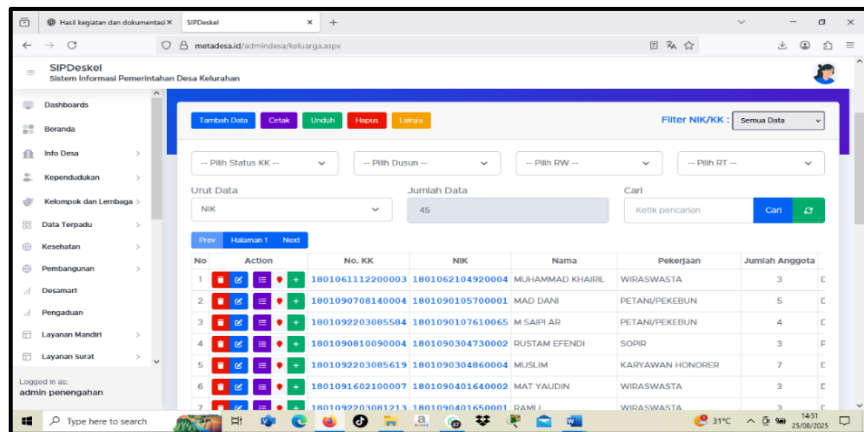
Hasil kegiatan dan dokumentasi ×
SIPDeskel ×
+

metadesa.id/admindesa/keluarga.aspx

SIPDeskel
Sistem Informasi Pemerintahan Desa Kelurahan

Dashboards
Beranda
Info Desa
Kependudukan
Kelompok dan Lembaga
Data Terpadu
Kesehatan
Pembangunan
Desamart
Pengaduan
Layanan Mandiri
Layanan Surat

Logged in as:
admin penengahan

Tambah Data | Cetak | Unduh | Hapus | Lainya

Filter NIK/KK : Semua Data

-- Pilih Status KK -- | -- Pilih Dusun -- | -- Pilih RW -- | -- Pilih RT --

Urut Data
NIK

Jumlah Data
45

Cari
Ketik pencarian
Cari

Prev | Halaman 1 | Next

| No | Action | No. KK | NIK | Nama | Pekerjaan | Jumlah Anggota |
|---|---|---|---|---|---|---|
| 1 | | 1801061112200003 | 1801062104920004 | MUHAMMAD KHAIRIL | WIRASWASTA | 3 |
| 2 | | 1801090708140004 | 1801090105700001 | MAD DANI | PETANI/PEKEBUN | 5 |
| 3 | | 1801092203085584 | 1801090107610065 | M SAIPI AR | PETANI/PEKEBUN | 4 |
| 4 | | 1801090810090004 | 1801090304730002 | RUSTAM EFENDI | SOPIR | 3 |
| 5 | | 1801092203085619 | 1801090304860004 | MUSLIM | KARYAWAN HONORER | 7 |
| 6 | | 1801091602100007 | 1801090401640002 | MAT YAUDIN | WIRASWASTA | 3 |
| 7 | | 1801092203081213 | 1801090401650001 | RAMLI | WIRASWASTA | 3 |

Type here to search
31°C
14:51
25/08/2025